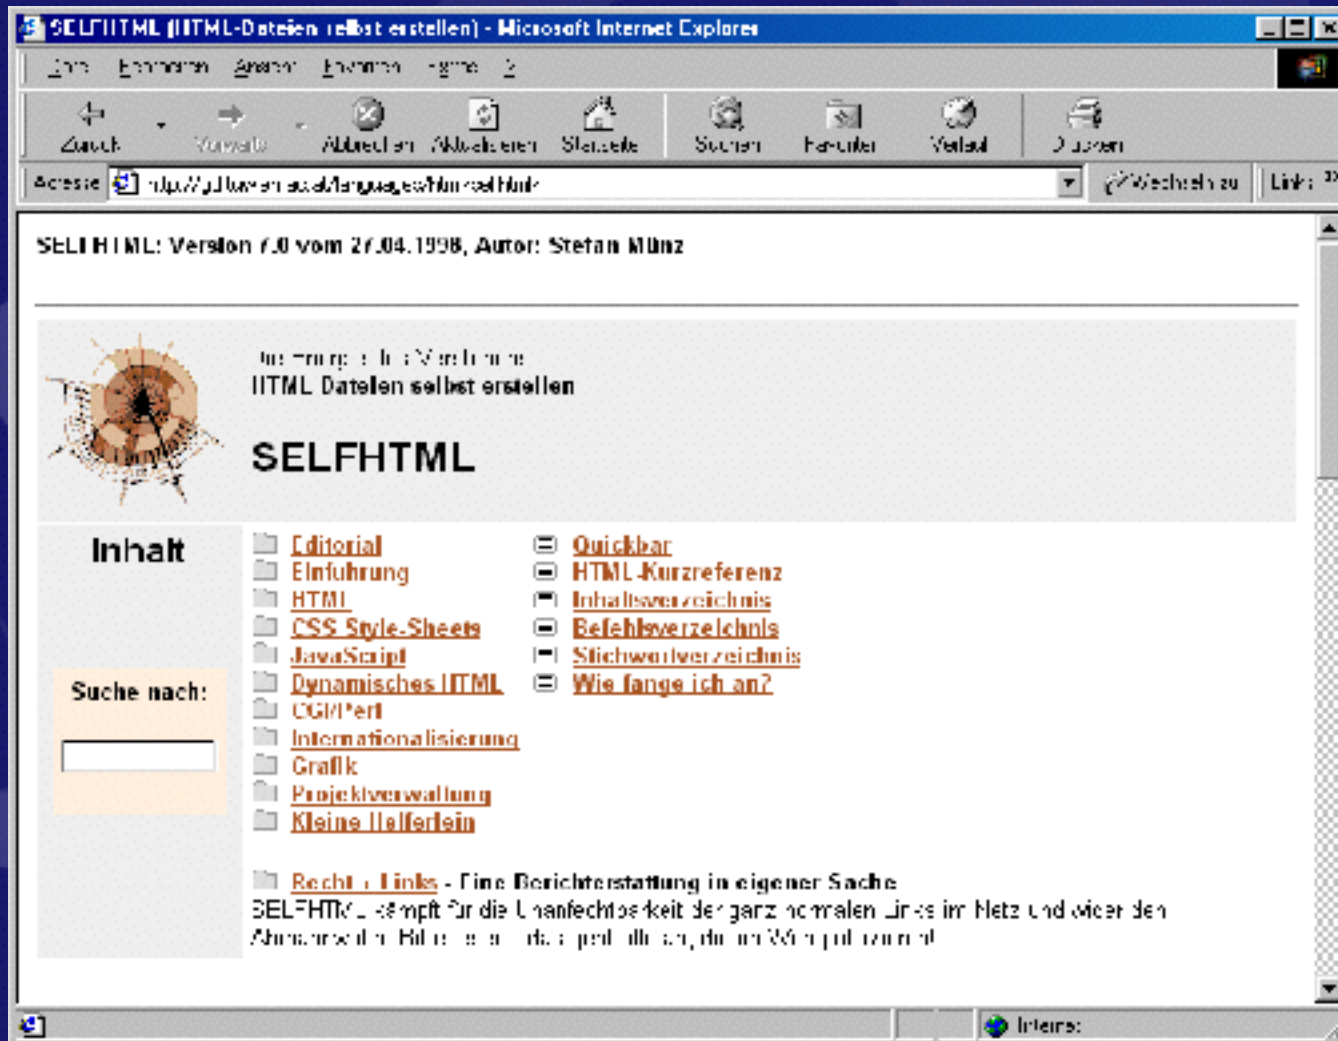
SELFHTML (HTML-Dateien selbst erstellen) - Microsoft Internet Explorer

Datei Bearbeiten Ansicht Favoriten Extras ?

Zurück Vorwärts Abbrechen Aktualisieren Startseite Suchen Favoriten Verlauf Drucken

Adresse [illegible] Wechseln zu Links

SELFHTML: Version 7.0 vom 27.04.1998, Autor: Stefan Münz

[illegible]
HTML Dateien selbst erstellen

SELFHTML

Inhalt

Suche nach:

Editorial
Einführung
HTML
CSS Style-Sheets
JavaScript
Dynamisches HTML
CGI/Perl
Internationalisierung
Grafik
Projektverwaltung
Kleine Helferlein

Quickbar
HTML-Kurzreferenz
Inhaltsverzeichnis
Befehlsverzeichnis
Stichwortverzeichnis
Wie fange ich an?

Recht + Links - Eine Berichterstattung in eigener Sache
SELFHTML kämpft für die Unanfechtbarkeit der ganz normalen Links im Netz und wider den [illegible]

Internet